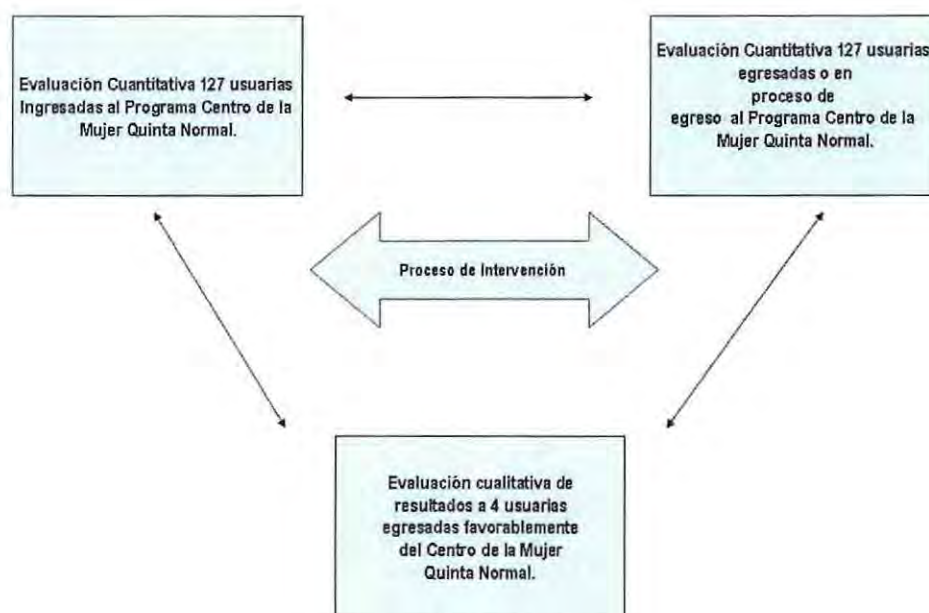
Evaluación Cuantitativa 127 usuarias Ingresadas al Programa Centro de la Mujer Quinta Normal.

Evaluación Cuantitativa 127 usuarias egresadas o en proceso de egreso al Programa Centro de la Mujer Quinta Normal.

Proceso de Intervención

Evaluación cualitativa de resultados a 4 usuarias egresadas favorablemente del Centro de la Mujer Quinta Normal.